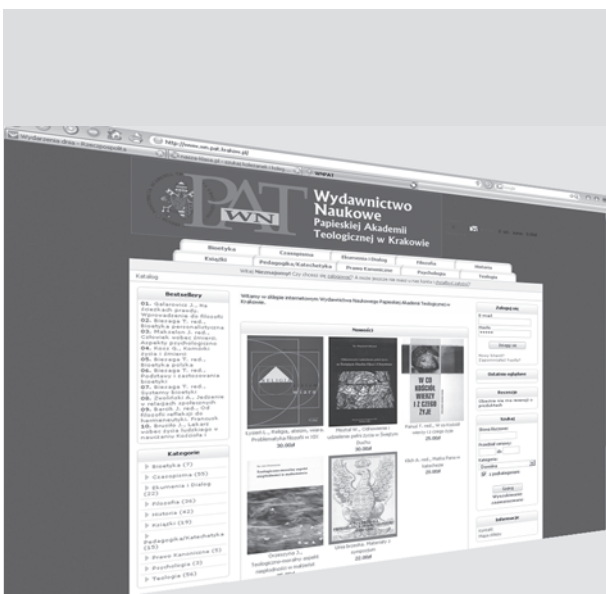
http://www.wn.pat.krakow.pl/

PAT WN

Wydawnictwo Naukowe Papieskiej Akademii Teologicznej w Krakowie

Bioetyka
Czasopisma
Ekumenizm i Dialog
Filozofia
Historia
Książki
Pedagogika/Katechetyka
Prawo Kanoniczne
Psychologia
Teologia

Katalog

Witaj Nieznajomy! Czy chcesz się zalogować?

Bestsellery

01. Gałuszka J., Na drogach prawdy
02. Biesaga T. red., Bioetyka personalistyczna
03. Makselon J. red., Człowiek wobec śmierci
04. Kosz G., Kamiński
05. Biesaga T. red., Bioetyka polska
06. Biesaga T. red., Podstawy i zastosowania bioetyki
07. Biesaga T. red., Systemy Bioetyki
08. Zwoliński A., Jedynie wobec spraw społecznych
09. Bardt J. red.
10. Bruzik J., Lekarz wobec życia ludzkiego

Kategorie

Bioetyka (7)
Czasopisma (55)
Ekumenizm i Dialog (22)
Filozofia (36)
Historia (42)
Książki (19)
Pedagogika/Katechetyka (15)
Prawo Kanoniczne (5)
Psychologia (3)
Teologia (56)

Witamy w sklepie internetowym Wydawnictwa Naukowego Papieskiej Akademii Teologicznej w Krakowie.

Nowości

W CO KOŚCIÓŁ WIERZY I Z CZEGO ŻYJE

30.00zł
25.00zł
20.00zł
22.00zł

Zaloguj się
E-mail
Hasło
Zaloguj się

Zestawienie wydań

Recenzje

Szukaj

Informacje